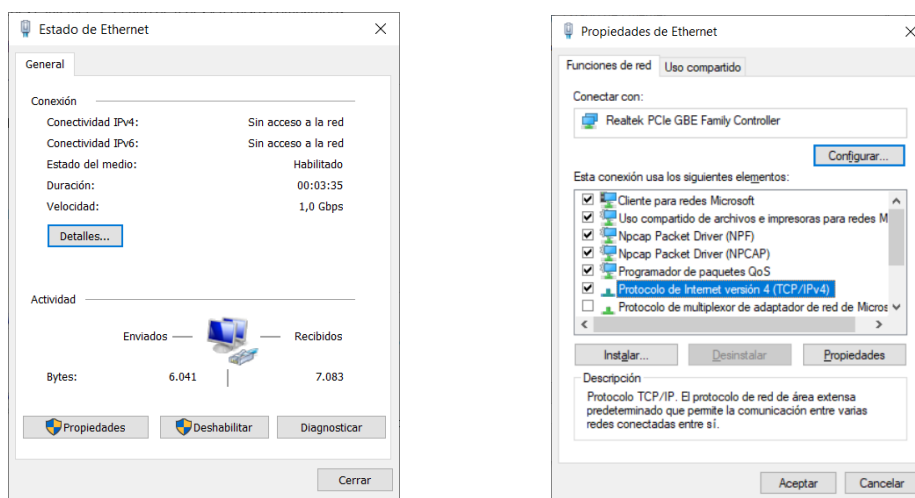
Estado de Ethernet

General

Conexión

Conectividad IPv4: Sin acceso a la red

Conectividad IPv6: Sin acceso a la red

Estado del medio: Habilitado

Duración: 00:03:35

Velocidad: 1,0 Gbps

Detalles...

Actividad

Enviados — Recibidos

Bytes: 6.041 7.083

Propiedades Deshabilitar Diagnosticar

Cerrar

Propiedades de Ethernet

Funciones de red Uso compartido

Conectar con:

Realtek PCIe GBE Family Controller

Configurar...

Esta conexión usa los siguientes elementos:

Cliente para redes Microsoft
Uso compartido de archivos e impresoras para redes M
Npcap Packet Driver (NPF)
Npcap Packet Driver (NPCAP)
Programador de paquetes QoS
Protocolo de Internet versión 4 (TCP/IPv4)
Protocolo de multiplexor de adaptador de red de Micros

Instalar... Desinstalar Propiedades

Descripción

Protocolo TCP/IP. El protocolo de red de área extensa predeterminado que permite la comunicación entre varias redes conectadas entre sí.

Aceptar Cancelar